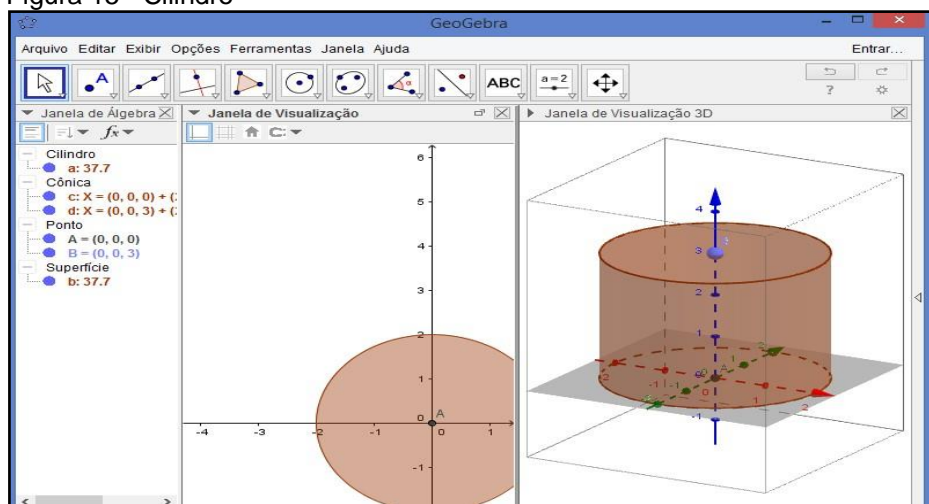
Figura 13 - Cilindro

GeoGebra

Arquivo Editar Exibir Opções Ferramentas Janela Ajuda

Entrar...

ABC

a = 2

Janela de Álgebra

Janela de Visualização

Janela de Visualização 3D

Cilindro
a: 37.7
Cônica
c: X = (0, 0, 0) + (
d: X = (0, 0, 3) + (
Ponto
A = (0, 0, 0)
B = (0, 0, 3)
Superfície
b: 37.7

6
5
4
3
2
1
0
-1
-4
-3
-2
-1
0
1
A

4
3
2
1
-1
0
1
2
-2
-1
B
A